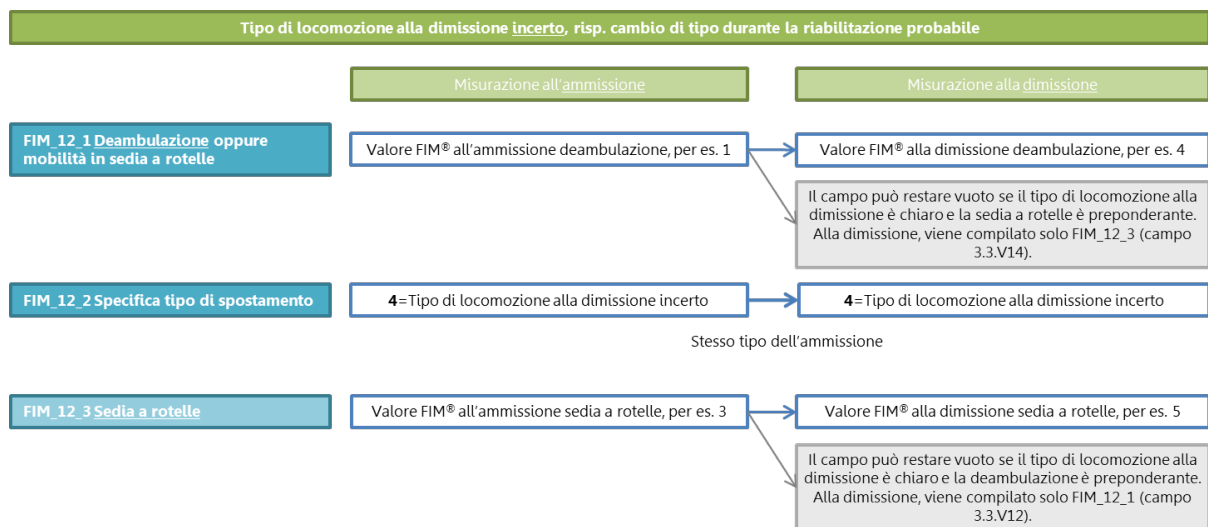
Tipo di locomozione alla dimissione incerto, risp. cambio di tipo durante la riabilitazione probabile

Misurazione all'ammissione

Misurazione alla dimissione

FIM_12_1 Deambulazione oppure mobilità in sedia a rotelle

Valore FIM® all'ammissione deambulazione, per es. 1

Valore FIM® alla dimissione deambulazione, per es. 4

Il campo può restare vuoto se il tipo di locomozione alla dimissione è chiaro e la sedia a rotelle è preponderante. Alla dimissione, viene compilato solo FIM_12_3 (campo 3.3.V14).

FIM_12_2 Specifica tipo di spostamento

4=Tipo di locomozione alla dimissione incerto

4=Tipo di locomozione alla dimissione incerto

Stesso tipo dell'ammissione

FIM_12_3 Sedia a rotelle

Valore FIM® all'ammissione sedia a rotelle, per es. 3

Valore FIM® alla dimissione sedia a rotelle, per es. 5

Il campo può restare vuoto se il tipo di locomozione alla dimissione è chiaro e la deambulazione è preponderante. Alla dimissione, viene compilato solo FIM_12_1 (campo 3.3.V12).